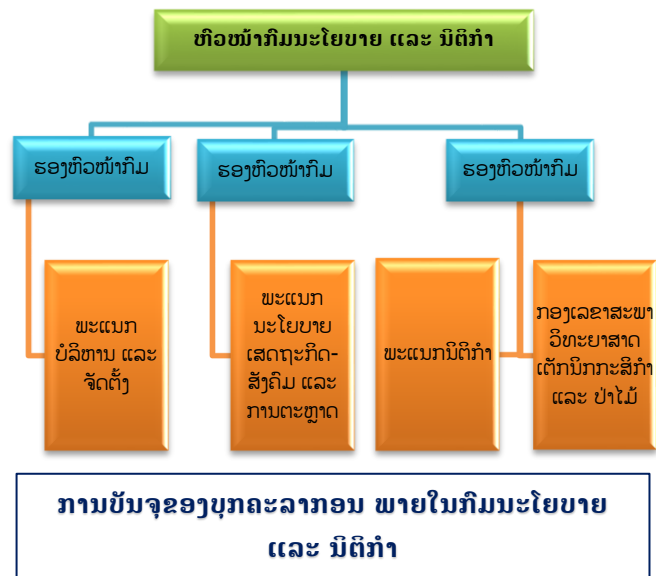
ຫົວໜ້າກົມນະໂຍບາຍ ແລະ ນິຕິກຳ

ຮອງຫົວໜ້າກົມ

ຮອງຫົວໜ້າກົມ

ຮອງຫົວໜ້າກົມ

ພະແນກ ບໍລິຫານ ແລະ ຈັດຕັ້ງ

ພະແນກ ນະໂຍບາຍ ເສດຖະກິດ-ສັງຄົມ ແລະ ການຕະຫຼາດ

ພະແນກນິຕິກຳ

ກອງເລຂາສະພາ ວິທະຍາສາດ ເຕັກນິກກະສິກຳ ແລະ ປ່າໄມ້

ການບັນຈຸຂອງບຸກຄະລາກອນ ພາຍໃນກົມນະໂຍບາຍ ແລະ ນິຕິກຳ